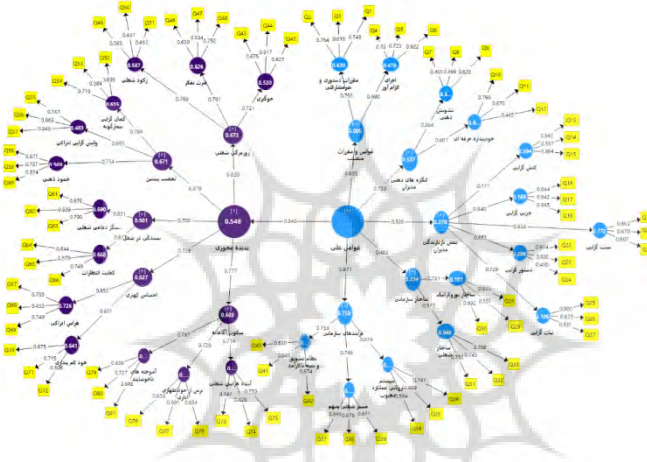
Q46
Q41
Q40
Q47
Q48
Q49
Q43
Q42
Q4
Q1
Q2
Q3
Q5
Q6
Q7
Q8
Q9
Q10
Q11
Q12
Q13
Q14
Q15
Q16
Q17
Q18
Q19
Q20
Q21
Q22
Q23
Q24
Q25
Q26
Q27
Q28
Q29
Q30
Q31
Q32
Q33
Q34
Q35
Q36
Q37
Q38
Q39
Q44
Q45
Q50
Q51
Q52
Q53
Q54
Q55
Q56
Q57
Q58
Q59
Q60
Q61
Q62
Q63
Q64
Q65
Q66
Q67
Q68
Q69
Q70
Q71
Q72
Q73
Q74
Q75
Q76
Q77
Q78
Q79
Q80
Q81

0.548
بدبینی محوری
0.672
زورمداری سلطه
0.626
قدرت تفکر
0.520
حرکونی
0.687
رکود شغلی
0.695
کمال گرایی معکوس
0.483
والدین گرایی اجرائی
0.589
جمود ذهنی
0.671
تعصب پسی
0.560
ساز دفاعی شغلی
0.548
سندگی در شغل
0.627
احساس کهری
0.728
هراس اجرائی
0.541
خود کم بینی
0.605
سکون اقدام
0.605
عوامل علی
0.478
اجرای الزام آور
0.537
تکثره های ذهنی مدیران
0.584
کنش گرایی
0.578
نقش بازیگردانی مدیران
0.234
ساختار سازمانی
0.781
ساختار شغلی
0.566
ساختار شغلی
0.728
فرهنگهای سازمانی
0.761
تغییرپذیری سازمانی
0.694
فوق نگرش
دستور گرایی
حس گرایی
مقررات دستوری و خودسانسوری
سندوستی ذهنی
خودپسندانه حرفه ای
جدل‌پذیری کراتیک
ضعف شغلی
تسهیم تمایلی
ترس از ...
آموخته های ناخوشایند
نظام سنجی و مدیریت دانش
ساختار سازمانی
سیستم دیوان سالار سنگین
0.842
0.626
0.558
0.674
0.777
0.924
0.876
0.820
0.733
0.869
0.603
0.751
0.660
0.734
0.761
0.741
0.754
0.749
0.801
0.702
0.651
0.715
0.713
0.617
0.691
0.784
0.763
0.792
0.749
0.695
0.694
0.788
0.780
0.767
0.779
0.650
0.660
0.807
0.837
0.711
0.775
0.747
0.753
0.751
0.674
0.696
0.772
0.734
0.641
0.740